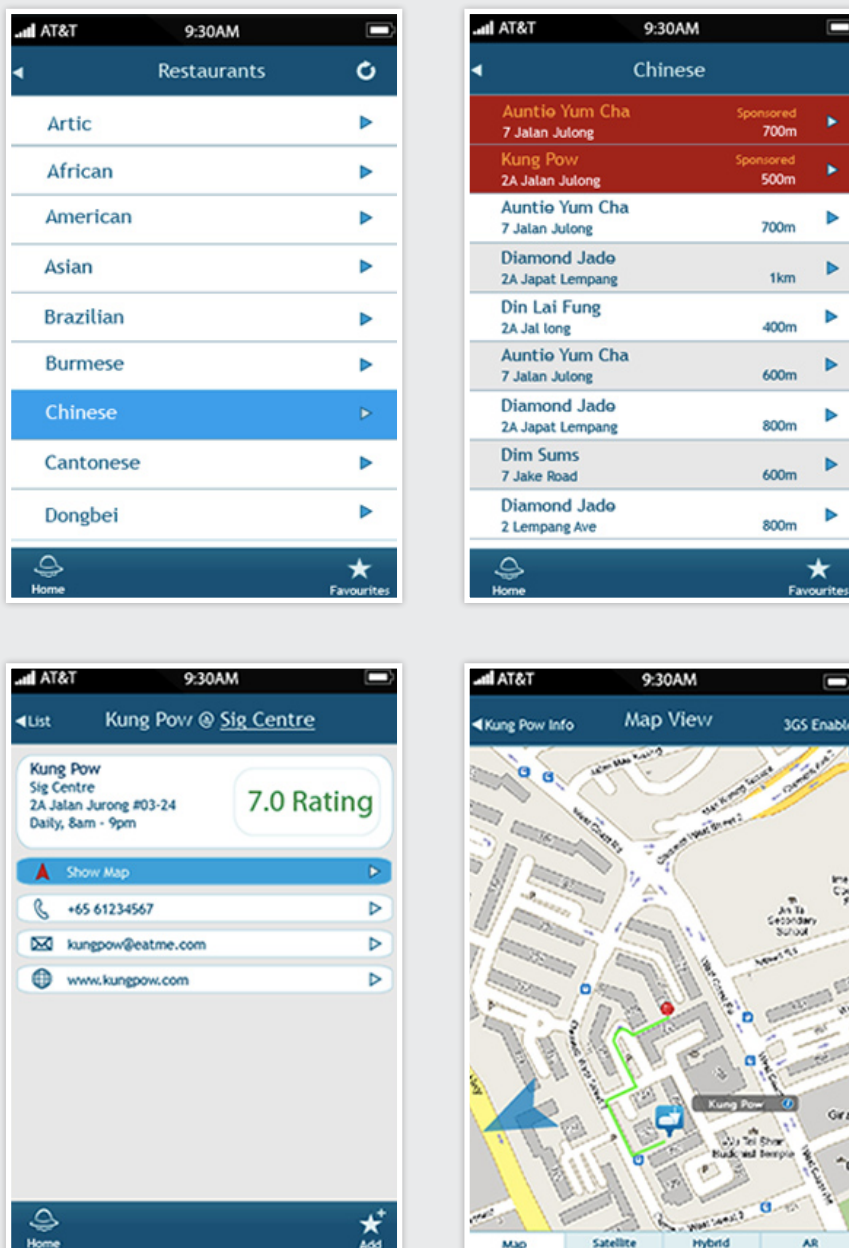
AT&T 9:30AM

Restaurants

Artic

African

American

Asian

Brazilian

Burmese

Chinese

Cantonese

Dongbei

Home

Favourites

AT&T 9:30AM

Chinese

Auntie Yum Cha
7 Jalan Julong
Sponsored
700m

Kung Pow
2A Jalan Julong
Sponsored
500m

Auntie Yum Cha
7 Jalan Julong
700m

Diamond Jade
2A Japat Lempang
1km

Din Lai Fung
2A Jal long
400m

Auntie Yum Cha
7 Jalan Julong
600m

Diamond Jade
2A Japat Lempang
800m

Dim Sums
7 Jake Road
600m

Diamond Jade
2 Lempang Ave
800m

Home

Favourites

AT&T 9:30AM

List

Kung Pow @ Sig Centre

Kung Pow
Sig Centre
2A Jalan Jurong #03-24
Daily, 8am - 9pm

7.0 Rating

Show Map

+65 61234567

kungpow@eatme.com

www.kungpow.com

Home

Add

AT&T 9:30AM

Kung Pow Info

Map View

3GS Enable

Kung Pow

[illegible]

Map

Satellite

Hybrid

AR